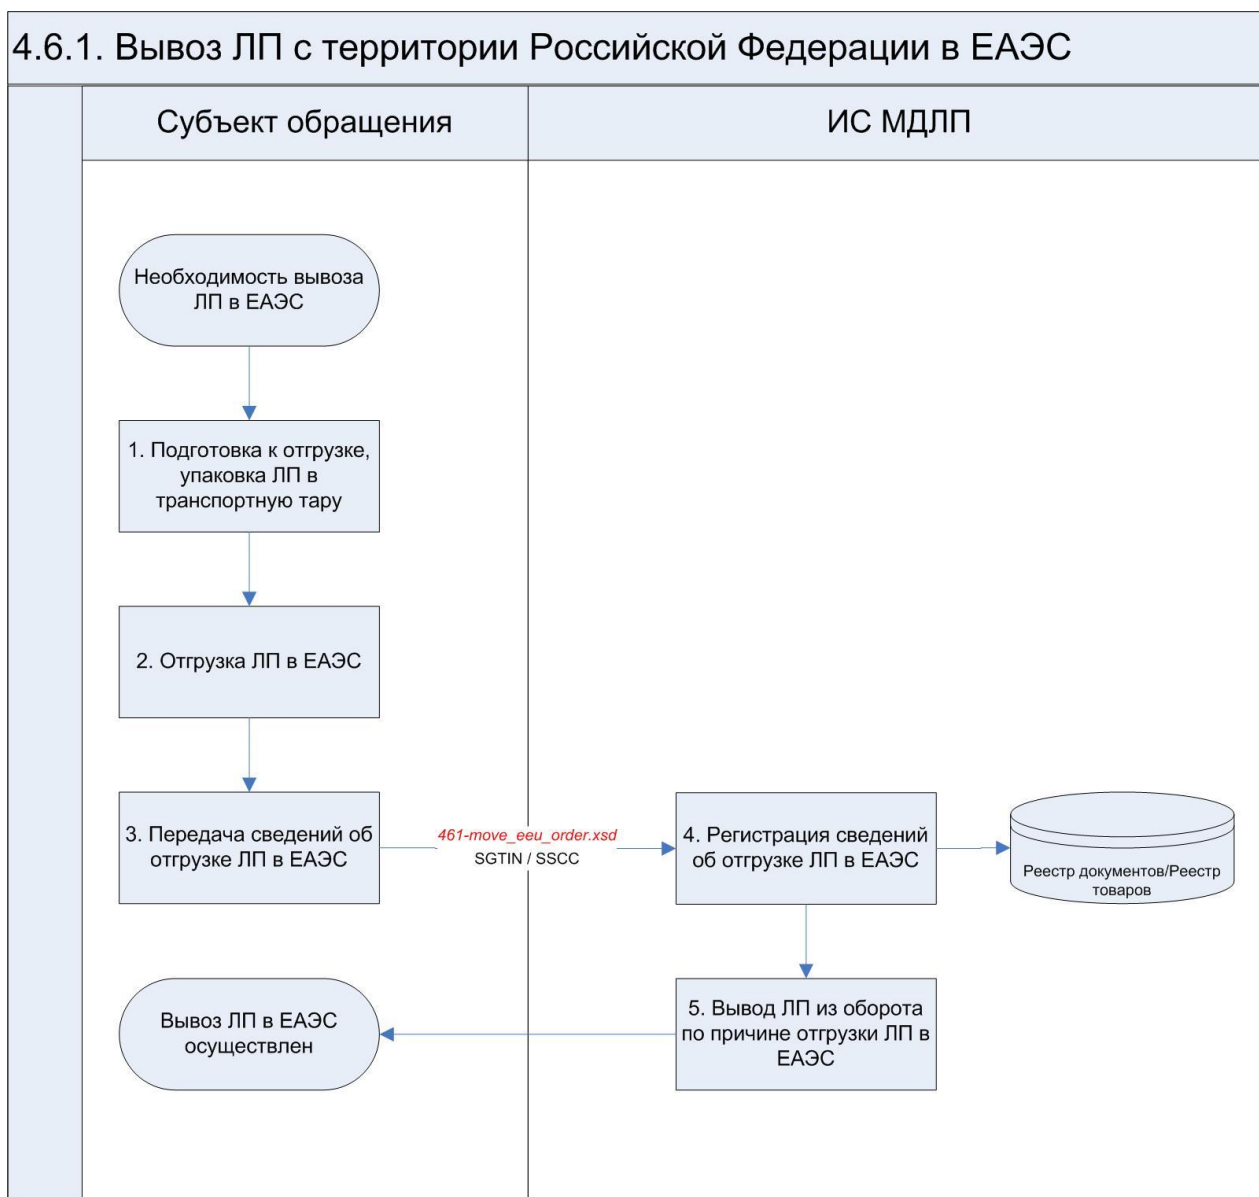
4.6.1. Вывоз ЛП с территории Российской Федерации в ЕАЭС

Субъект обращения

ИС МДЛП

Необходимость вывоза ЛП в ЕАЭС

1. Подготовка к отгрузке, упаковка ЛП в транспортную тару

2. Отгрузка ЛП в ЕАЭС

3. Передача сведений об отгрузке ЛП в ЕАЭС

461-move_eeu_order.xsd
SGTIN / SSCC

4. Регистрация сведений об отгрузке ЛП в ЕАЭС

Реестр документов/Реестр товаров

5. Вывод ЛП из оборота по причине отгрузки ЛП в ЕАЭС

Вывоз ЛП в ЕАЭС осуществлен